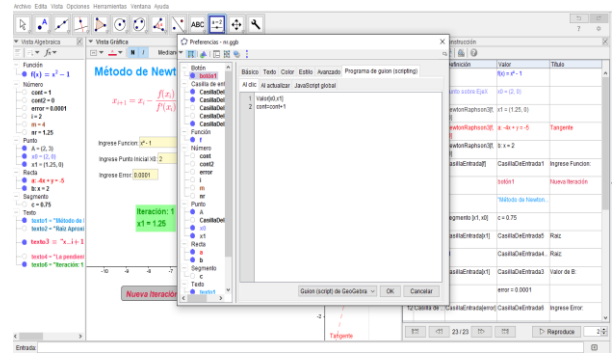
Archivo Edita Vista Opciones Herramientas Ventana Ayuda

ABC a=2

Vista Algebraica | Vista Gráfica | Preferencias - nr.ggb | Protocolo de Construcción

Función
f(x) = x² − 1
Número
cont = 1
cont2 = 0
error = 0.0001
i = 2
m = 4
nr = 1.25
Punto
A = (2, 3)
x0 = (2, 0)
x1 = (1.25, 0)
Recta
a: 4x + y = 5
b: x = 2
Segmento
c = 0.75
Texto
texto1 = "Método de
texto2 = "Raíz Aproxi
texto3 = "x_{i+1}
texto4 = "La pendien
texto5 = "Iteración: 1

Método de Newt

$x_{i+1} = x_i - \frac{f(x_i)}{f'(x_i)}$

Ingrese Funcion: x² - 1
Ingrese Punto Inicial X0: 2
Ingrese Error: 0.0001

Iteración: 1
x1 = 1.25

Nueva Iteración

Botón
botón1
Casilla de ent
CasillaDeE
CasillaDeE
CasillaDeE
CasillaDeE
CasillaDeE
Función
f
Número
cont
cont2
error
i
m
nr
Punto
A
CasillaDeE
x0
x1
Recta
a
b
Segmento
c
Texto
texto1

Básico Texto Color Estilo Avanzado Programa de guion (scripting)
Al clic | Al actualizar | JavaScript global

1 Valor[x0,x1]
2 cont=cont+1

Guion (script) de GeoGebra | OK | Cancelar

Definición | Valor | Título
| f(x) = x² - 1 |
Punto sobre EjeX | x0 = (2, 0) |
NewtonRaphson[f] | x1 = (1.25, 0) |
NewtonRaphson[f] | a: 4x + y = 5 | Tangente
NewtonRaphson[f] | b: x = 2 |
CasillaEntrada[f] | CasillaDeEntrada1 | Ingrese Funcion:
| botón1 | Nueva iteración
| "Método de Newton... |
Segmento [x1, x0] | c = 0.75 |
CasillaEntrada[x1] | CasillaDeEntrada5 | Raíz:
| CasillaDeEntrada4 | Raíz
CasillaEntrada[x1] | CasillaDeEntrada3 | Valor de B:
| error = 0.0001 |
Casilla de ... | CasillaEntrada[error] | CasillaDeEntrada6 | Ingrese Error:

23 / 23 | Reproduce | 2

-10 -8 -6 -4 -2 0 2 4 6 8 10
Tangente

Entrada: